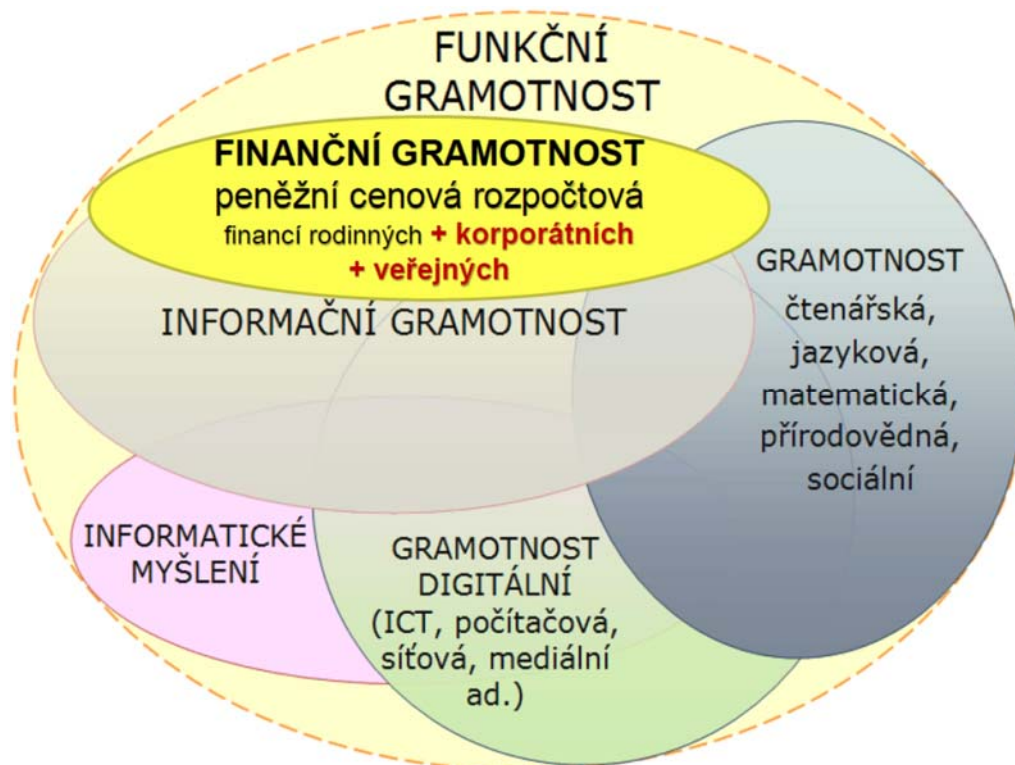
FUNKČNÍ GRAMOTNOST

FINANČNÍ GRAMOTNOST
peněžní cenová rozpočtová
financí rodinných + korporátních + veřejných

INFORMAČNÍ GRAMOTNOST

GRAMOTNOST
čtenářská,
jazyková,
matematická,
přírodovědná,
sociální

INFORMATICKÉ MYŠLENÍ

GRAMOTNOST DIGITÁLNÍ
(ICT, počítačová, síťová, mediální ad.)